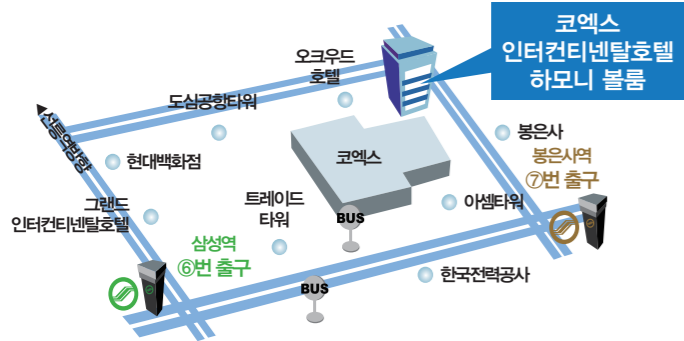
코엑스
인터컨티넨탈호텔
하모니 볼룸

오크우드
호텔

도심공항타워

선릉역방향

현대백화점

봉은사

봉은사역
⑦번 출구

코엑스

그랜드
인터컨티넨탈호텔

트레이드
타워

BUS

아셈타워

삼성역
⑥번 출구

BUS

한국전력공사